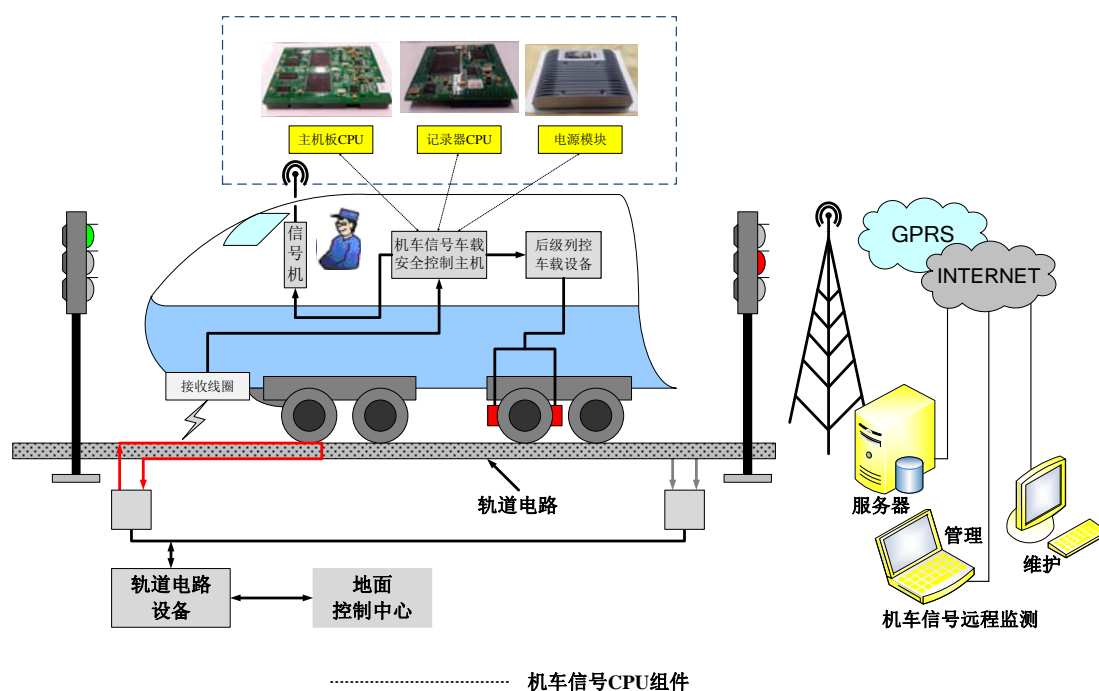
主机板CPU

记录器CPU

电源模块

信号机

机车信号车载安全控制主机

后级列控车载设备

接收线圈

轨道电路

轨道电路设备

地面控制中心

GPRS

INTERNET

服务器

管理

维护

机车信号远程监测

机车信号CPU组件